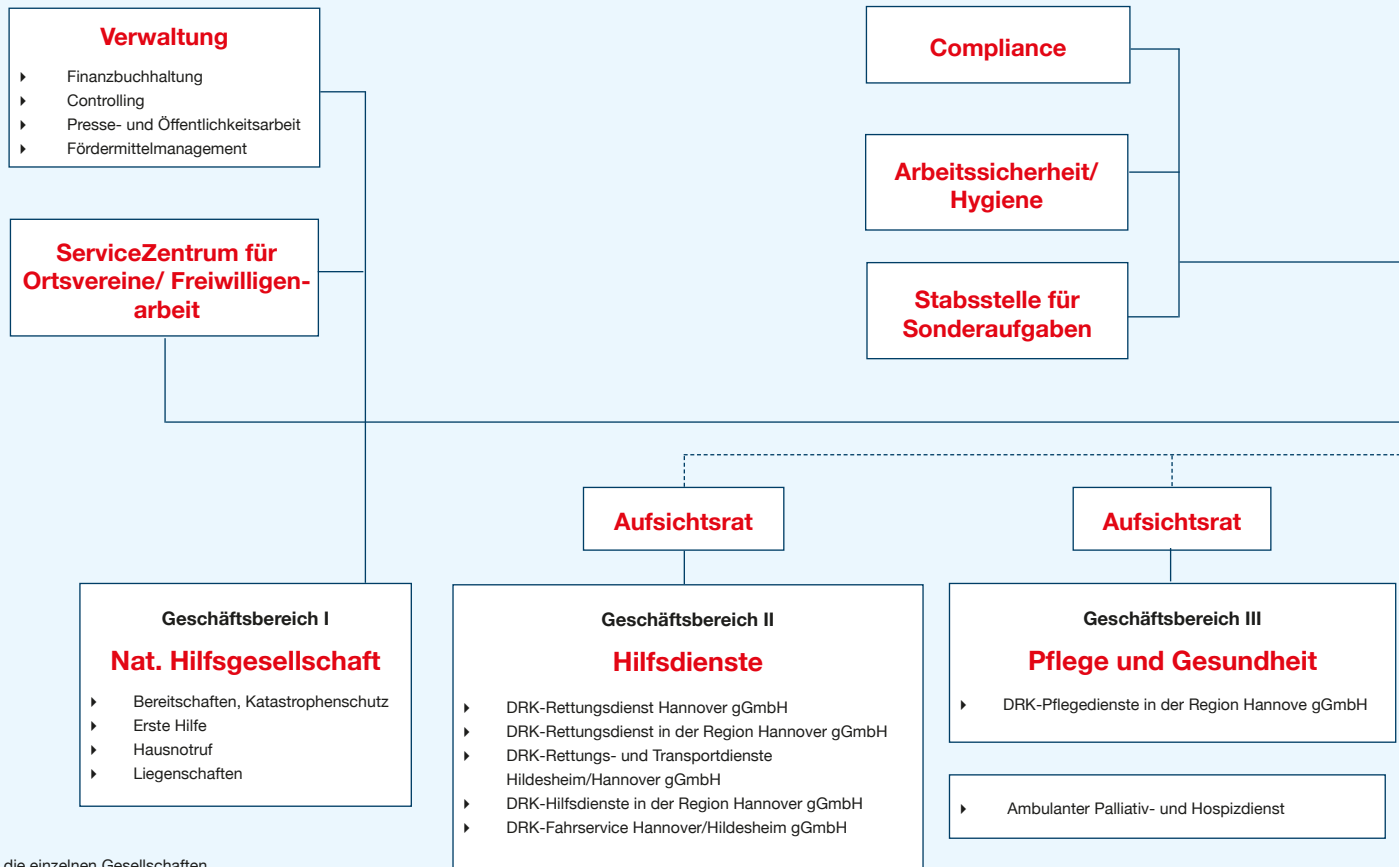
Verwaltung

- Finanzbuchhaltung
- Controlling
- Presse- und Öffentlichkeitsarbeit
- Fördermittelmanagement

Compliance

Arbeitssicherheit/ Hygiene

ServiceZentrum für Ortsvereine/ Freiwilligenarbeit

Stabsstelle für Sonderaufgaben

Aufsichtsrat

Aufsichtsrat

Geschäftsbereich I

Nat. Hilfsgesellschaft

- Bereitschaften, Katastrophenschutz
- Erste Hilfe
- Hausnotruf
- Liegenschaften

Geschäftsbereich II

Hilfsdienste

- DRK-Rettungsdienst Hannover gGmbH
- DRK-Rettungsdienst in der Region Hannover gGmbH
- DRK-Rettungs- und Transportdienste Hildesheim/Hannover gGmbH
- DRK-Hilfsdienste in der Region Hannover gGmbH
- DRK-Fahrservice Hannover/Hildesheim gGmbH

Geschäftsbereich III

Pflege und Gesundheit

- DRK-Pflegedienste in der Region Hannove gGmbH

- Ambulanter Palliativ- und Hospizdienst

die einzelnen Gesellschaften